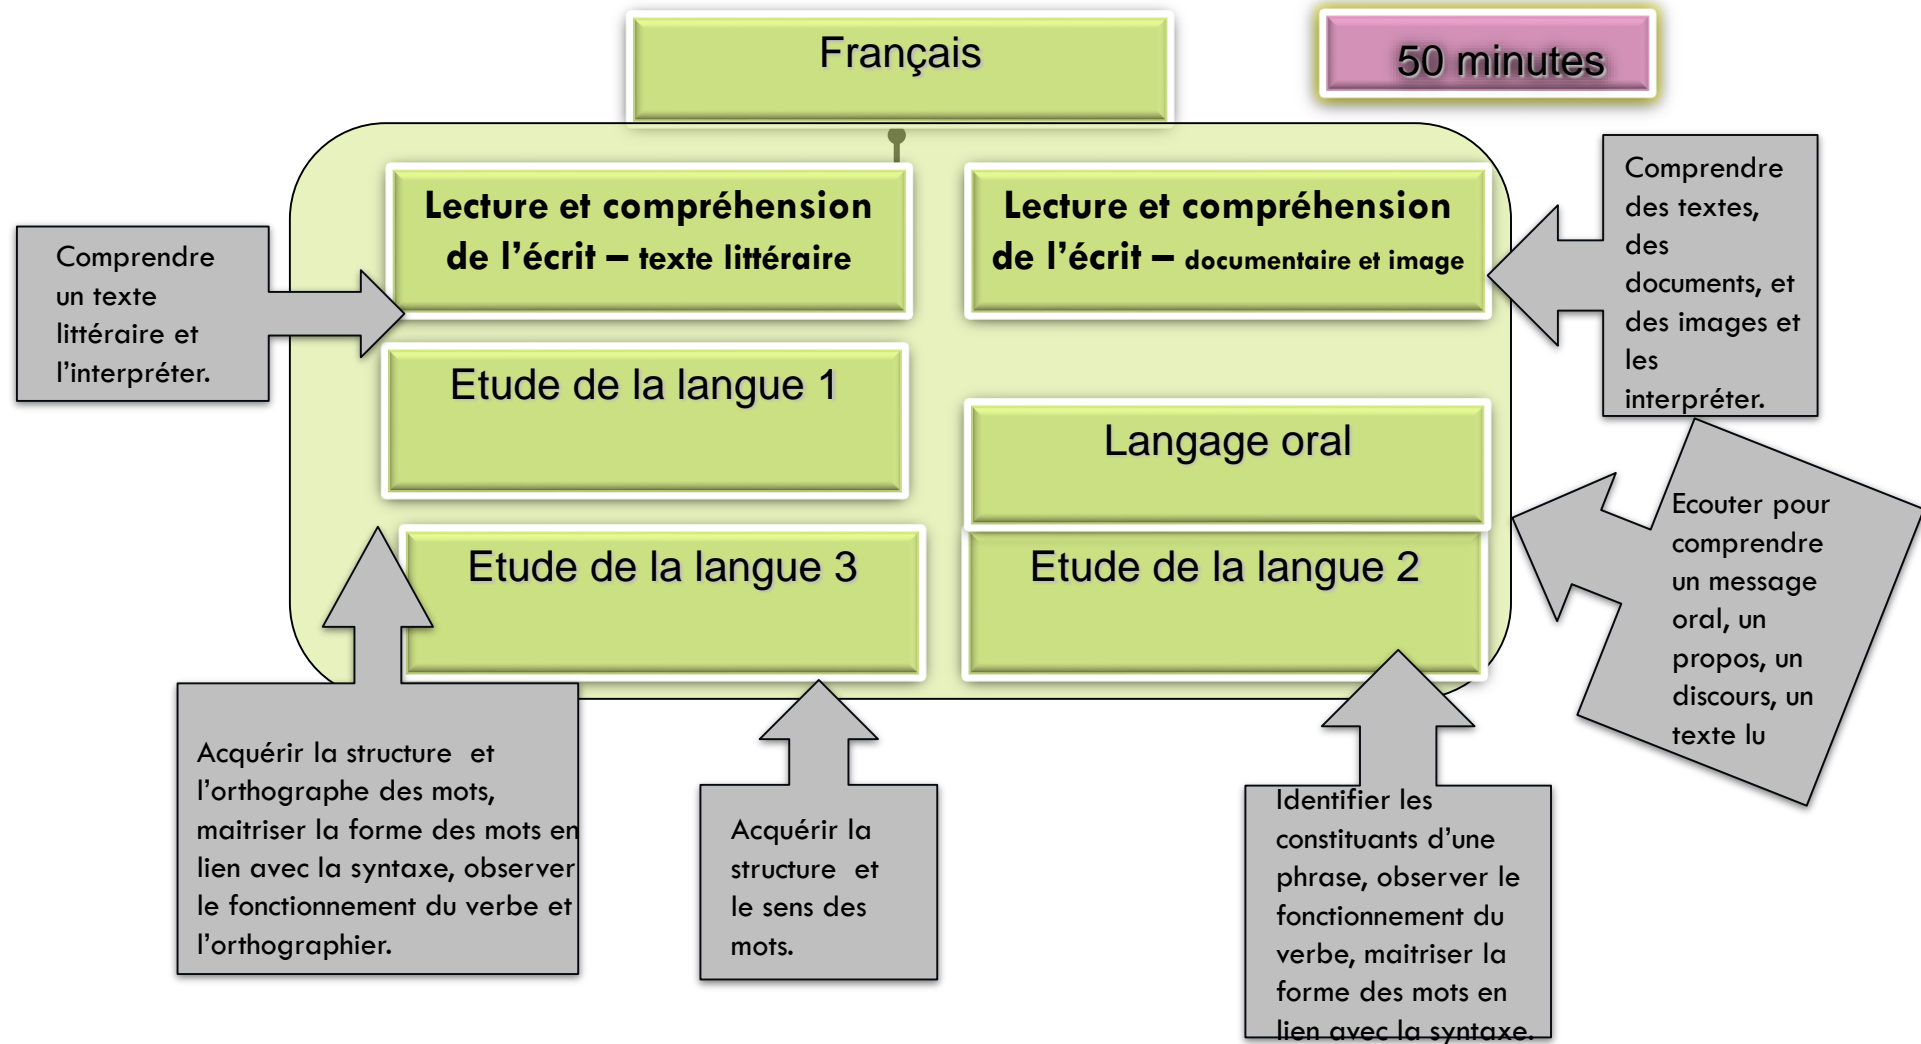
Français

50 minutes

Lecture et compréhension de l'écrit – texte littéraire

Lecture et compréhension de l'écrit – documentaire et image

Comprendre un texte littéraire et l'interpréter.

Comprendre des textes, des documents, et des images et les interpréter.

Etude de la langue 1

Langage oral

Etude de la langue 3

Etude de la langue 2

Ecouter pour comprendre un message oral, un propos, un discours, un texte lu

Acquérir la structure et l'orthographe des mots, maitriser la forme des mots en lien avec la syntaxe, observer le fonctionnement du verbe et l'orthographier.

Acquérir la structure et le sens des mots.

Identifier les constituants d'une phrase, observer le fonctionnement du verbe, maitriser la forme des mots en lien avec la syntaxe.